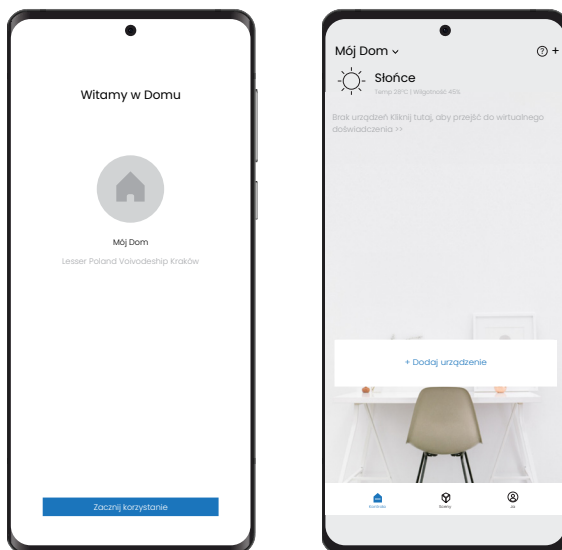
Witamy w Domu

Mój Dom

Lesser Poland Voivodeship Kraków

Zacznij korzystanie

Mój Dom

Słońce

Temp 26°C | Wilgotność 45%

Brak urządzeń Kliknij tutaj, aby przejść do wirtualnego doświadczenia >>

+ Dodaj urządzenie

Domowa

Sceny

Ja